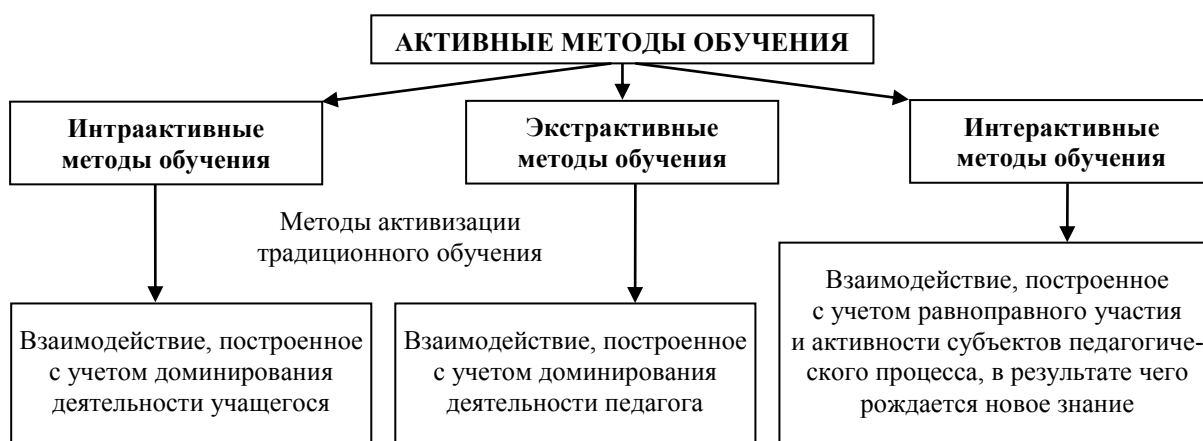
АКТИВНЫЕ МЕТОДЫ ОБУЧЕНИЯ

Интраактивные методы обучения

Экстрактивные методы обучения

Интерактивные методы обучения

Методы активизации традиционного обучения

Взаимодействие, построенное с учетом доминирования деятельности учащегося

Взаимодействие, построенное с учетом доминирования деятельности педагога

Взаимодействие, построенное с учетом равноправного участия и активности субъектов педагогического процесса, в результате чего рождается новое знание